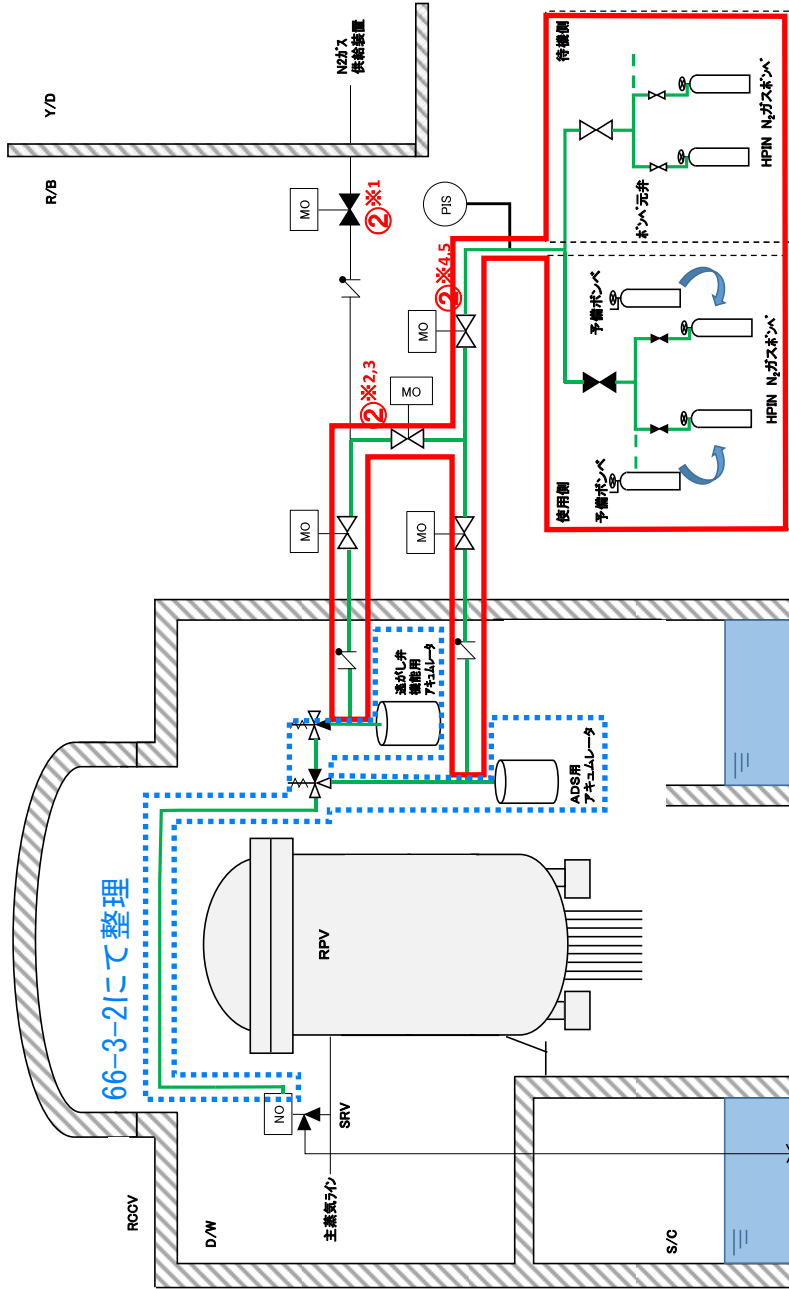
Y/D
R/B
N2ガス供給装置
MO
②※1
PIS
②※4,5
MO
②※2,3
MO
MO
MO
待機側
ボンベ元弁
HPIN N$_2$ガスボンベ
予備ボンベ
HPIN N$_2$ガスボンベ
使用側
予備ボンベ
逃がし弁機能用アキュムレータ
ADS用アキュムレータ
66-3-2にて整理
RPV
NO
SRV
主蒸気ライン
RCCV
D/W
S/C